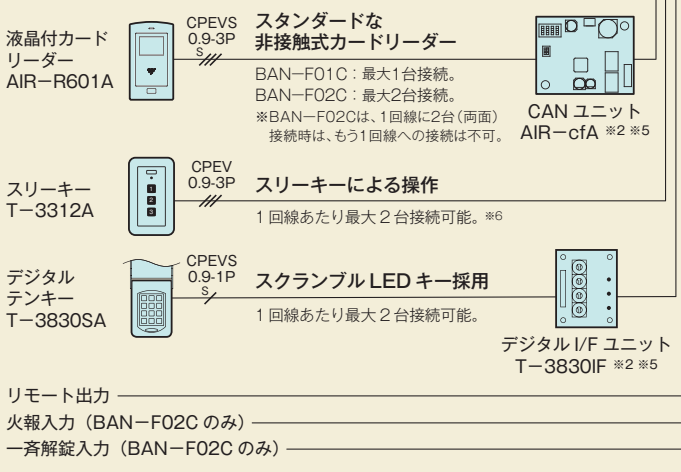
液晶付カードリーダー
AIR−R601A

CPEVS
0.9-3P
S

スタンダードな
非接触式カードリーダー

BAN−F01C：最大1台接続。
BAN−F02C：最大2台接続。
※BAN−F02Cは、1回線に2台（両面）接続時は、もう1回線への接続は不可。

CAN ユニット
AIR−cfA ※2 ※5

スリーキー
T−3312A

CPEV
0.9-3P

1
2
3

スリーキーによる操作

1 回線あたり最大 2 台接続可能。※6

デジタル
テンキー
T−3830SA

CPEVS
0.9-1P
S

スクランブル LED キー採用

1 回線あたり最大 2 台接続可能。

デジタル I/F ユニット
T−3830IF ※2 ※5

リモート出力
火報入力（BAN−F02C のみ）
一斉解錠入力（BAN−F02C のみ）